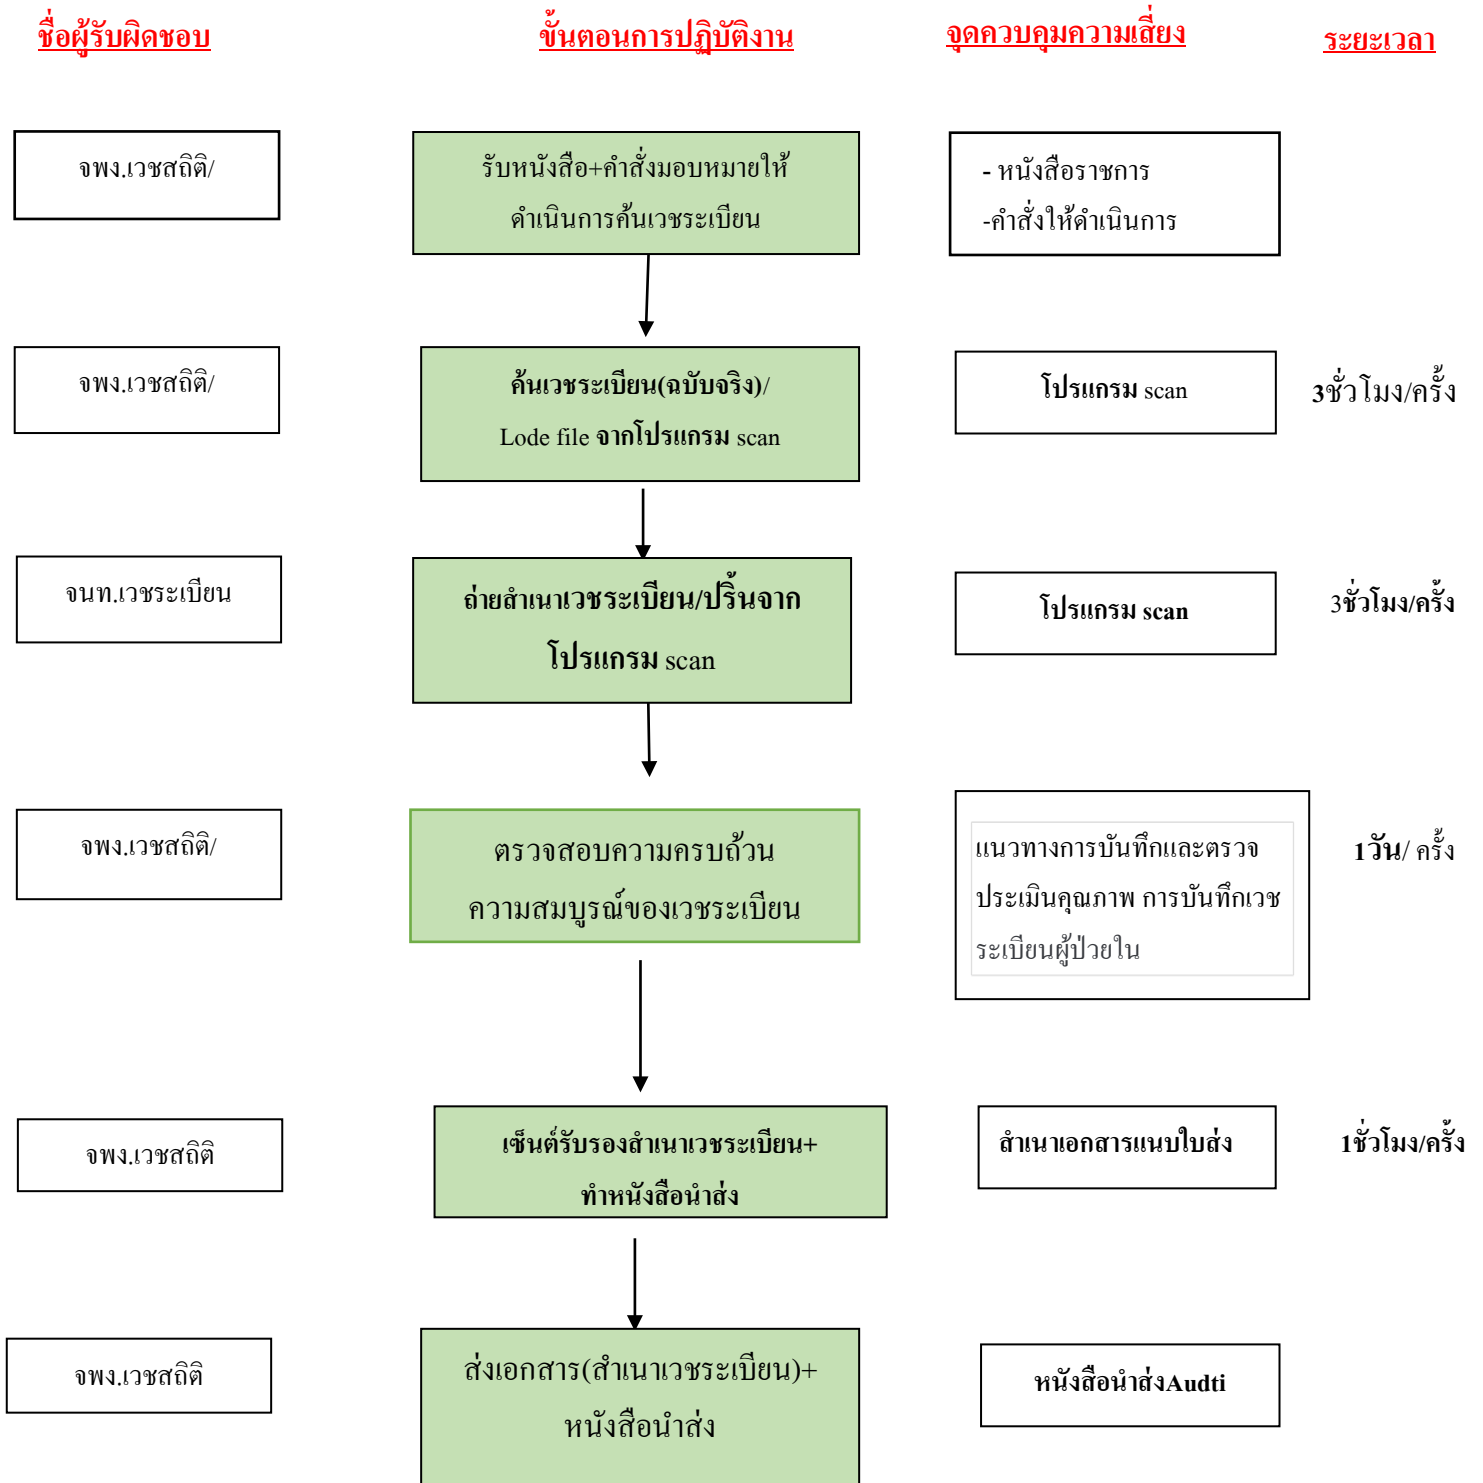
ชื่อผู้รับผิดชอบ

ขั้นตอนการปฏิบัติงาน

จุดควบคุมความเสี่ยง

ระยะเวลา

จพง.เวชสถิติ/

รับหนังสือ+คำสั่งมอบหมายให้ดำเนินการค้นเวชระเบียน

- หนังสือราชการ
-คำสั่งให้ดำเนินการ

จพง.เวชสถิติ/

ค้นเวชระเบียน(ฉบับจริง)/ Lode file จากโปรแกรม scan

โปรแกรม scan

3ชั่วโมง/ครั้ง

จนท.เวชระเบียน

ถ่ายสำเนาเวชระเบียน/ปริ้นจากโปรแกรม scan

โปรแกรม scan

3ชั่วโมง/ครั้ง

จพง.เวชสถิติ/

ตรวจสอบความครบถ้วนความสมบูรณ์ของเวชระเบียน

แนวทางการบันทึกและตรวจประเมินคุณภาพ การบันทึกเวชระเบียนผู้ป่วยใน

1วัน/ ครั้ง

จพง.เวชสถิติ

เซ็นต์รับรองสำเนาเวชระเบียน+ทำหนังสือนำส่ง

สำเนาเอกสารแนบใบส่ง

1ชั่วโมง/ครั้ง

จพง.เวชสถิติ

ส่งเอกสาร(สำเนาเวชระเบียน)+หนังสือนำส่ง

หนังสือนำส่งAudti